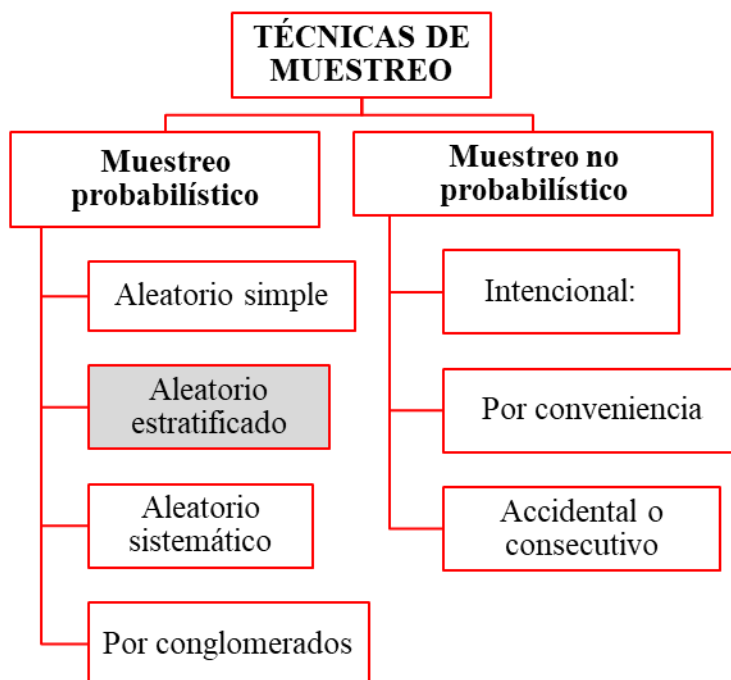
TÉCNICAS DE MUESTREO

Muestreo probabilístico

Aleatorio simple

Aleatorio estratificado

Aleatorio sistemático

Por conglomerados

Muestreo no probabilístico

Intencional:

Por conveniencia

Accidental o consecutivo